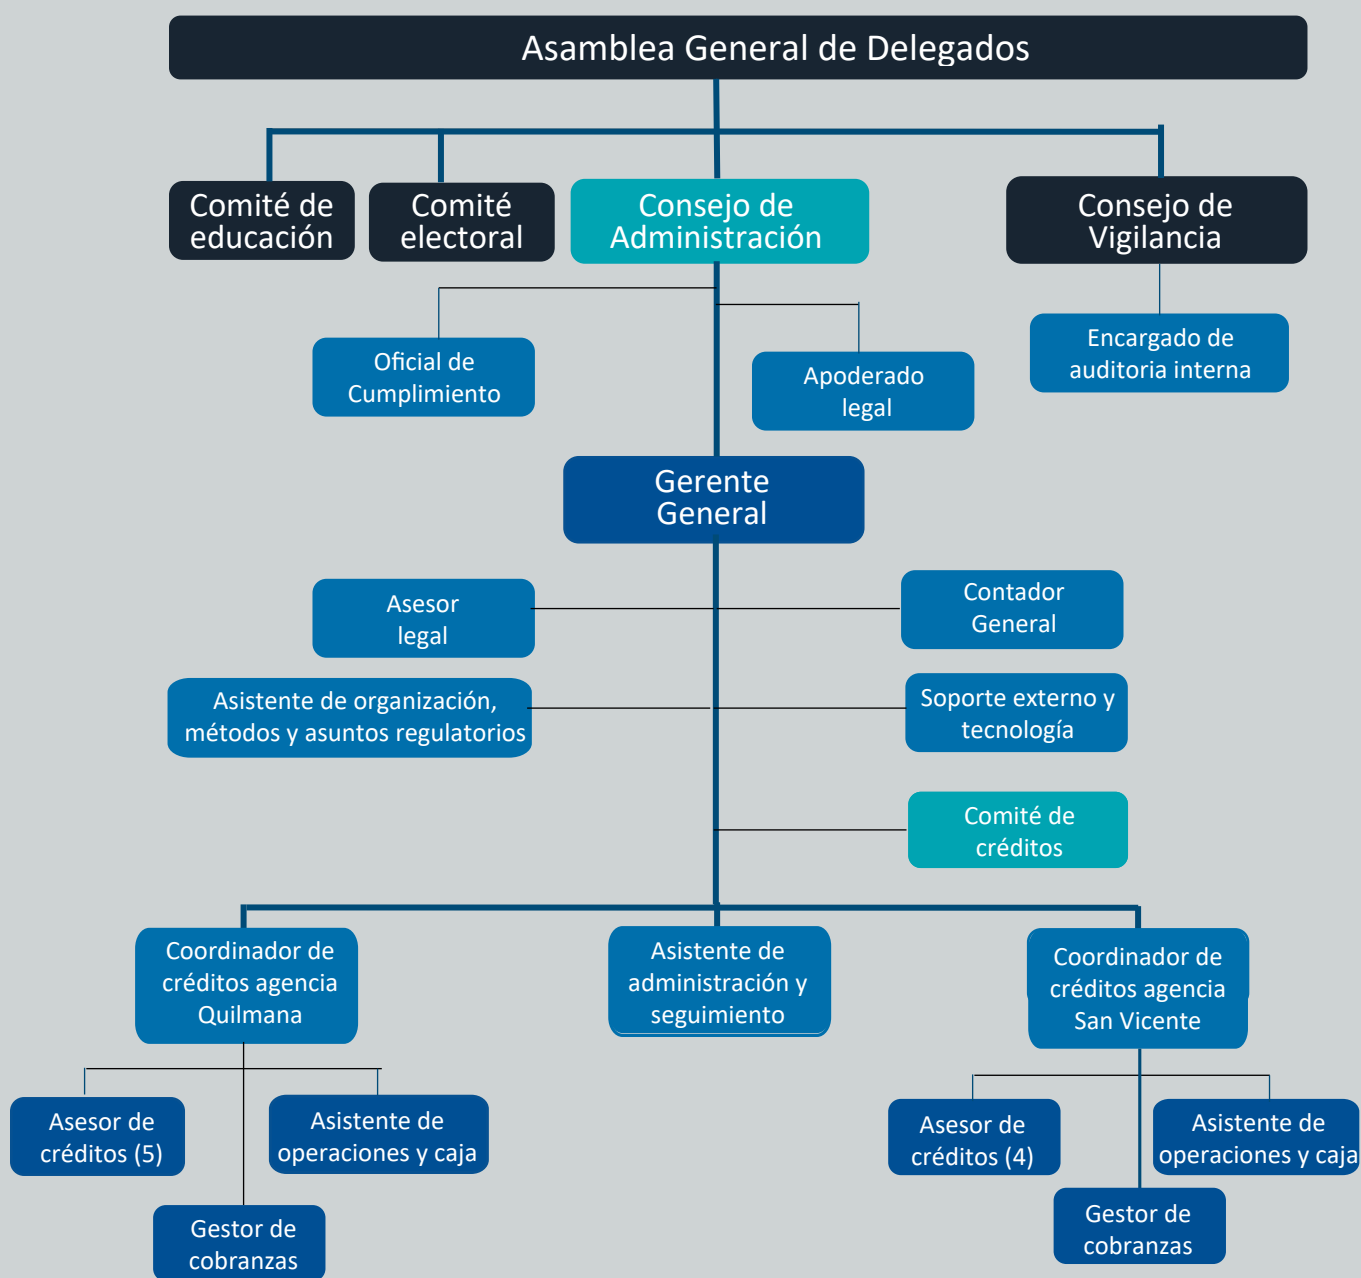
Asamblea General de Delegados

Comité de educación

Comité electoral

Consejo de Administración

Consejo de Vigilancia

Oficial de Cumplimiento

Apoderado legal

Encargado de auditoria interna

Gerente General

Asesor legal

Contador General

Asistente de organización, métodos y asuntos regulatorios

Soporte externo y tecnología

Comité de créditos

Coordinador de créditos agencia Quilmana

Asistente de administración y seguimiento

Coordinador de créditos agencia San Vicente

Asesor de créditos (5)

Asistente de operaciones y caja

Gestor de cobranzas

Asesor de créditos (4)

Asistente de operaciones y caja

Gestor de cobranzas